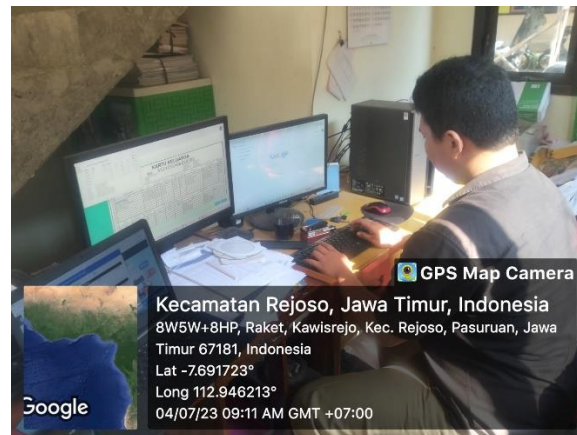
GPS Map Camera

Kecamatan Rejoso, Jawa Timur, Indonesia
8W5W+8HP, Raket, Kawisrejo, Kec. Rejoso, Pasuruan, Jawa Timur 67181, Indonesia
Lat -7.691723°
Long 112.946213°
04/07/23 09:11 AM GMT +07:00

Google

KARTU KELUARGA